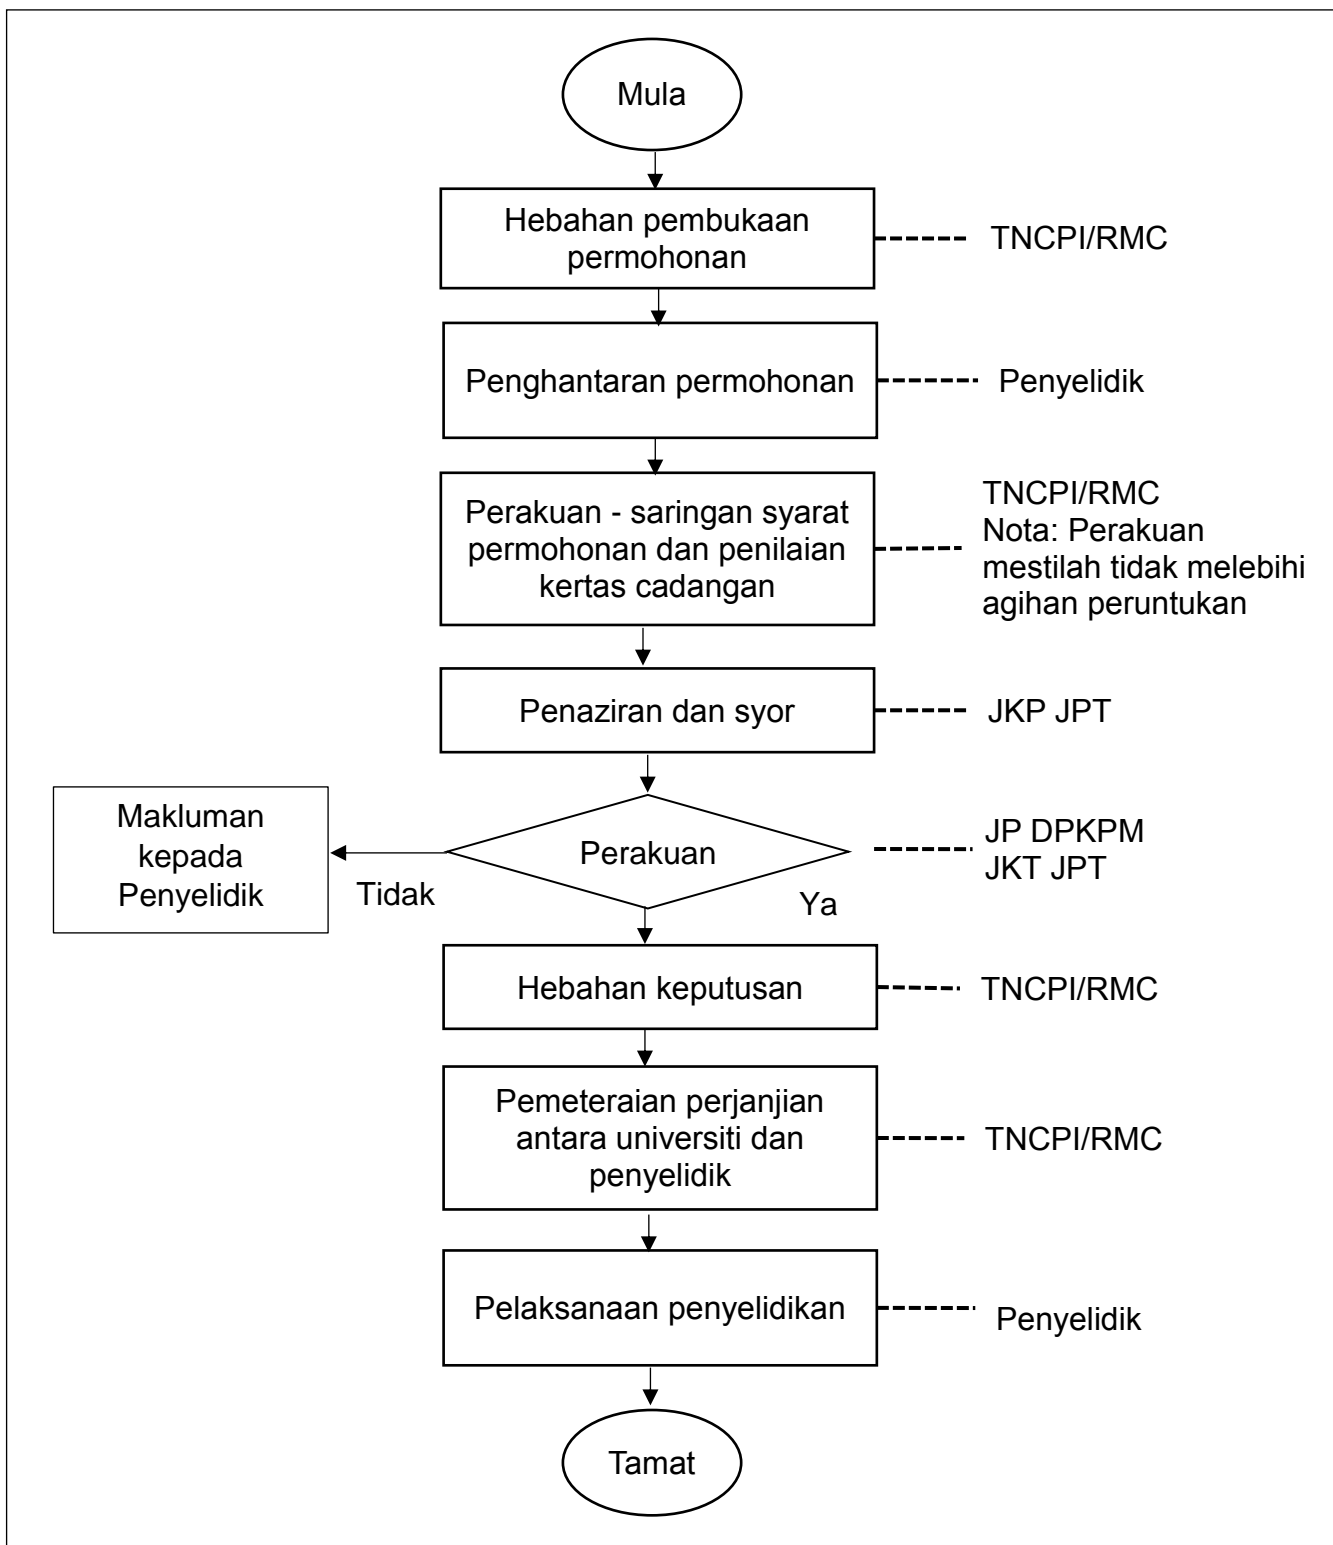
Mula

Hebahan pembukaan permohonan

TNCPI/RMC

Penghantaran permohonan

Penyelidik

Perakuan - saringan syarat permohonan dan penilaian kertas cadangan

TNCPI/RMC
Nota: Perakuan mestilah tidak melebihi agihan peruntukan

Penaziran dan syor

JKP JPT

Makluman kepada Penyelidik

Tidak

Perakuan

JP DPKPM
JKT JPT

Ya

Hebahan keputusan

TNCPI/RMC

Pemeteraian perjanjian antara universiti dan penyelidik

TNCPI/RMC

Pelaksanaan penyelidikan

Penyelidik

Tamat